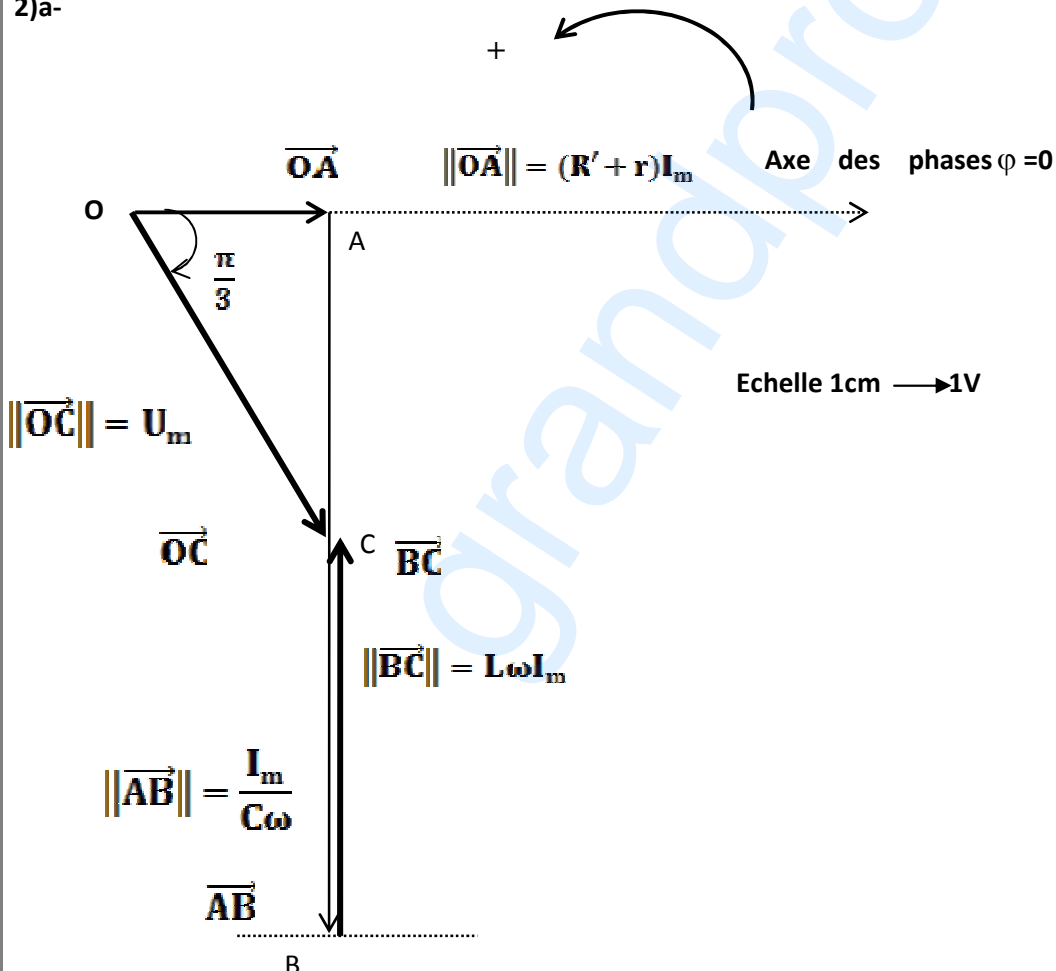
2)a-

+

$\overrightarrow{OA}$ $\|\overrightarrow{OA}\| = (R' + r)I_m$ Axe des phases φ =0

O

A

$\frac{\pi}{3}$

Echelle 1cm ⟶ 1V

$\|\overrightarrow{OC}\| = U_m$

$\overrightarrow{OC}$

C $\overrightarrow{BC}$

$\|\overrightarrow{BC}\| = L\omega I_m$

$\|\overrightarrow{AB}\| = \frac{I_m}{C\omega}$

$\overrightarrow{AB}$

B